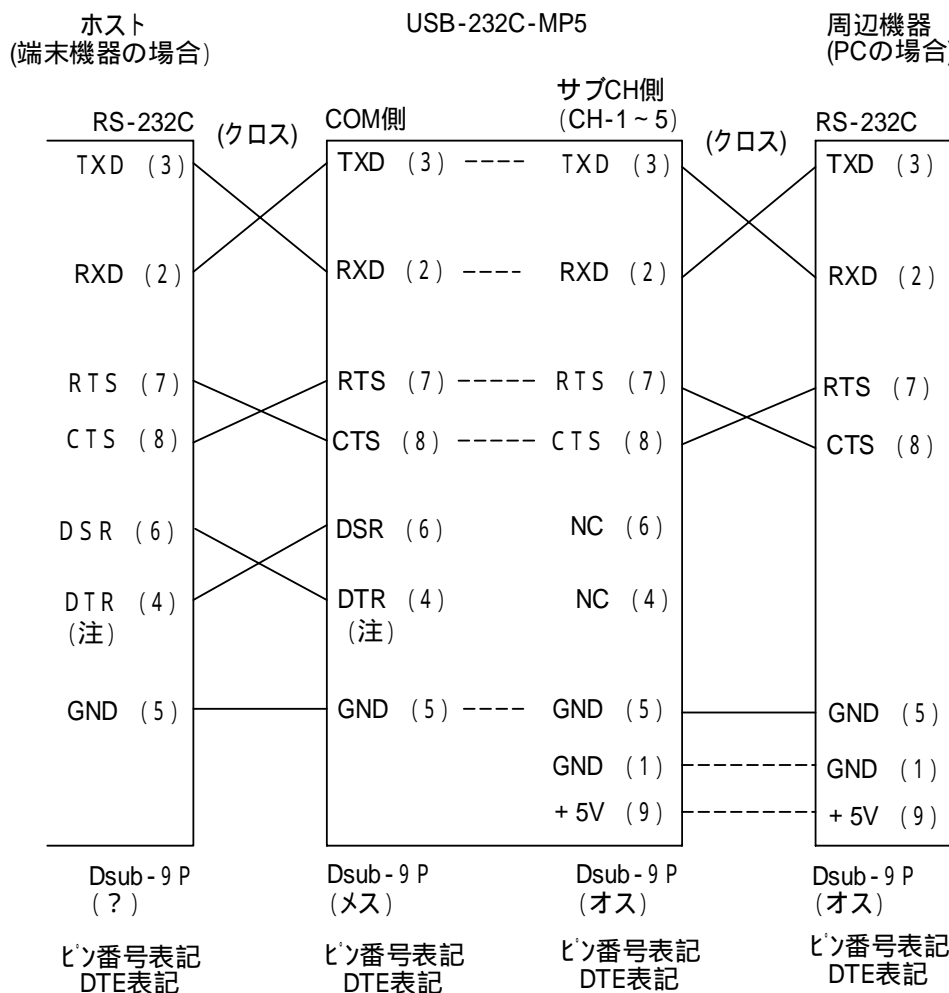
ホスト
(端末機器の場合)

USB-232C-MP5

周辺機器
(PCの場合

RS-232C
(クロス)
COM側
サブCH側
(CH-1～5)
(クロス)
RS-232C

TXD (3)
TXD (3) ---- TXD (3)
TXD (3)

RXD (2)
RXD (2) ---- RXD (2)
RXD (2)

RTS (7)
RTS (7) ----- RTS (7)
RTS (7)

CTS (8)
CTS (8) ----- CTS (8)
CTS (8)

DSR (6)
DSR (6)
NC (6)

DTR (4)
(注)
DTR (4)
(注)
NC (4)

GND (5)
GND (5) ---- GND (5)
GND (5)

GND (1)
GND (1)

+ 5V (9)
+ 5V (9)

Dsub - 9 P
(?)
ﾋﾟﾝ番号表記
DTE表記

Dsub - 9 P
(メス)
ﾋﾟﾝ番号表記
DTE表記

Dsub - 9 P
(オス)
ﾋﾟﾝ番号表記
DTE表記

Dsub - 9 P
(オス)
ﾋﾟﾝ番号表記
DTE表記